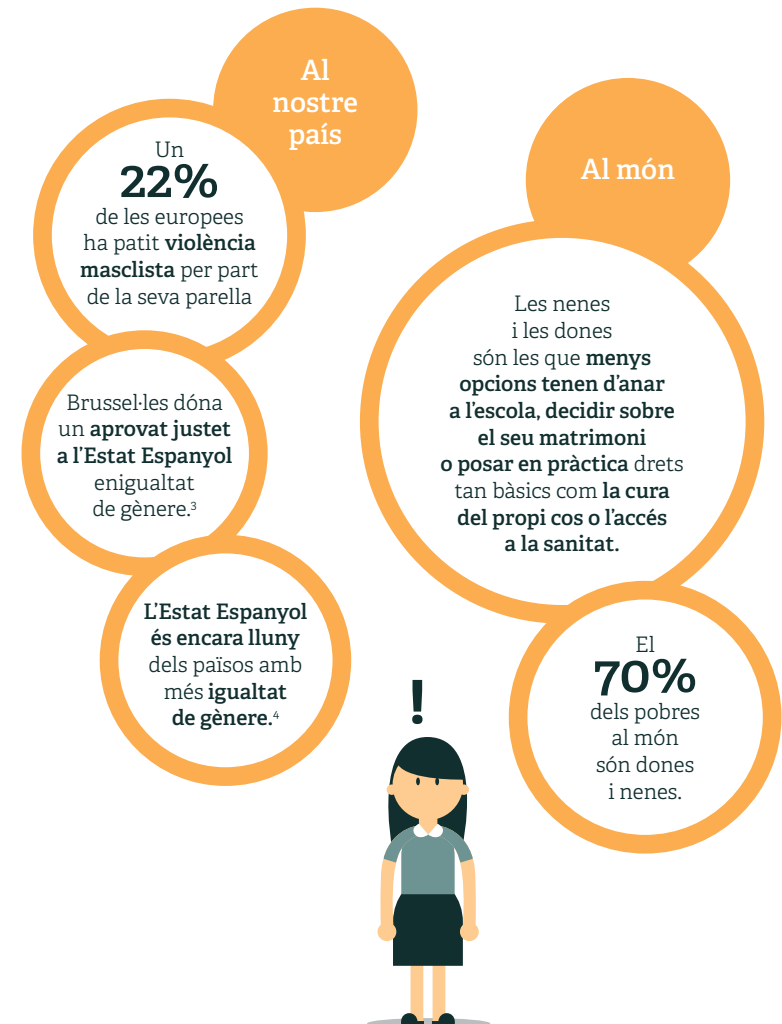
Al nostre país

Un
22%
de les europees ha patit **violència masclista** per part de la seva parella

Brussel·les dóna un **aprovat justet a l'Estat Espanyol** enigualtat de gènere.$^3$

**L'Estat Espanyol és encara lluny** dels països amb més **igualtat de gènere.**$^4$

Al món

Les nenes i les dones són les que **menys opcions tenen d'anar a l'escola, decidir sobre el seu matrimoni o posar en pràctica** drets tan bàsics com **la cura del propi cos o l'accés a la sanitat.**

El
70%
dels pobres al món són dones i nenes.

!